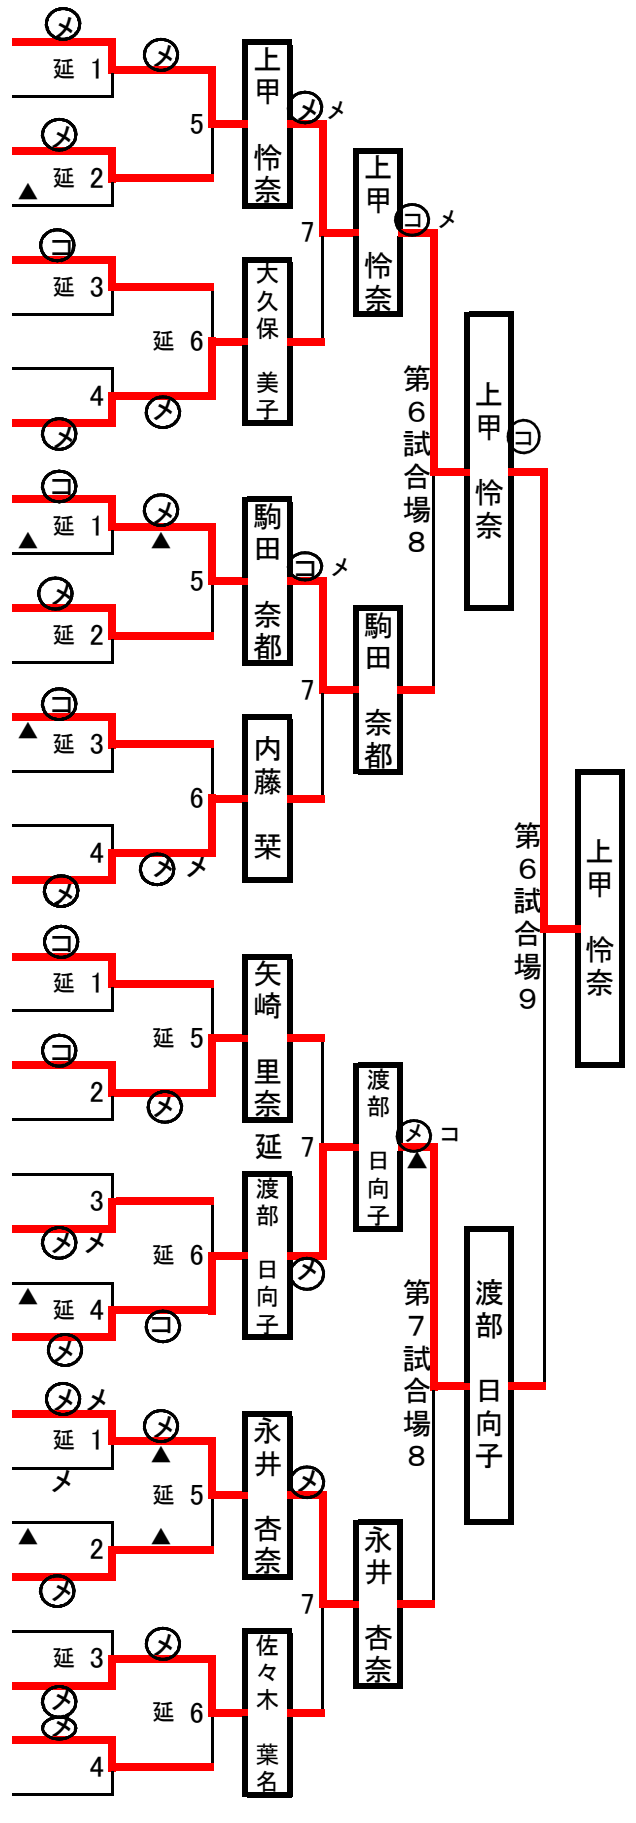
メ
延 1
メ
メ
延 2
▲
5
上甲 怜奈
メ メ
コ
延 3
延 6
大久保 美子
4
メ
7
上甲 怜奈
コ メ
第6試合場8
上甲 怜奈
コ
コ
延 1
▲
メ
▲
5
駒田 奈都
コ メ
メ
延 2
コ
▲
延 3
6
内藤 栞
7
駒田 奈都
4
メ メ
メ
第6試合場9
上甲 怜奈
コ
延 1
延 5
矢崎 里奈
コ
2
メ
延 7
渡部 日向子
メ コ
▲
3
メ メ
延 6
渡部 日向子
メ
▲
延 4
コ
メ
第7試合場8
渡部 日向子
メ メ
延 1
メ
▲
メ
延 5
永井 杏奈
メ
▲
2
▲
メ
7
永井 杏奈
延 3
メ
メ
メ
延 6
佐々木 葉名
4